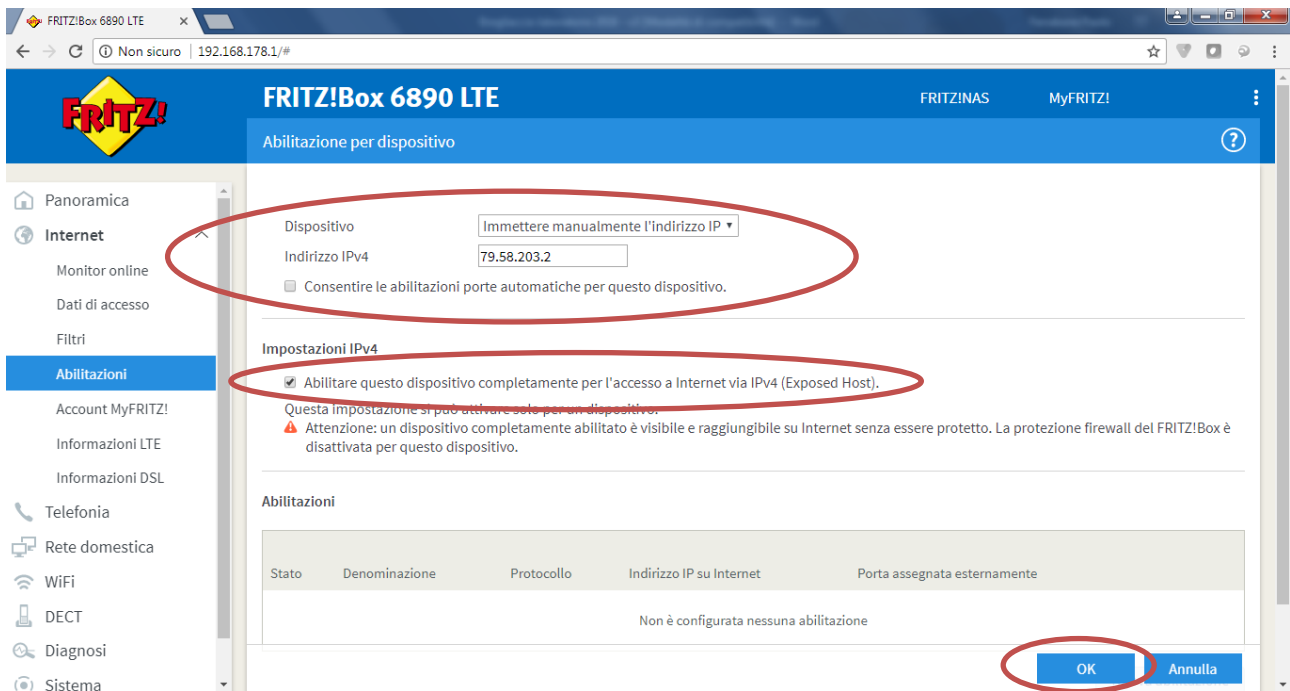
FRITZ!Box 6890 LTE ×

Non sicuro | 192.168.178.1/#

FRITZ!

FRITZ!Box 6890 LTE

FRITZ!NAS

MyFRITZ!

Abilitazione per dispositivo

?

Panoramica

Internet

Monitor online

Dati di accesso

Filtri

Abilitazioni

Account MyFRITZ!

Informazioni LTE

Informazioni DSL

Telefonia

Rete domestica

WiFi

DECT

Diagnosi

Sistema

Dispositivo Immettere manualmente l'indirizzo IP

Indirizzo IPv4 79.58.203.2

Consentire le abilitazioni porte automatiche per questo dispositivo.

Impostazioni IPv4

Abilitare questo dispositivo completamente per l'accesso a Internet via IPv4 (Exposed Host).

Questa impostazione si può attivare solo per un dispositivo.

Attenzione: un dispositivo completamente abilitato è visibile e raggiungibile su Internet senza essere protetto. La protezione firewall del FRITZ!Box è disattivata per questo dispositivo.

Abilitazioni

| Stato | Denominazione | Protocollo | Indirizzo IP su Internet | Porta assegnata esternamente |
|---|---|---|---|---|
| Non è configurata nessuna abilitazione | | | | |

OK

Annulla